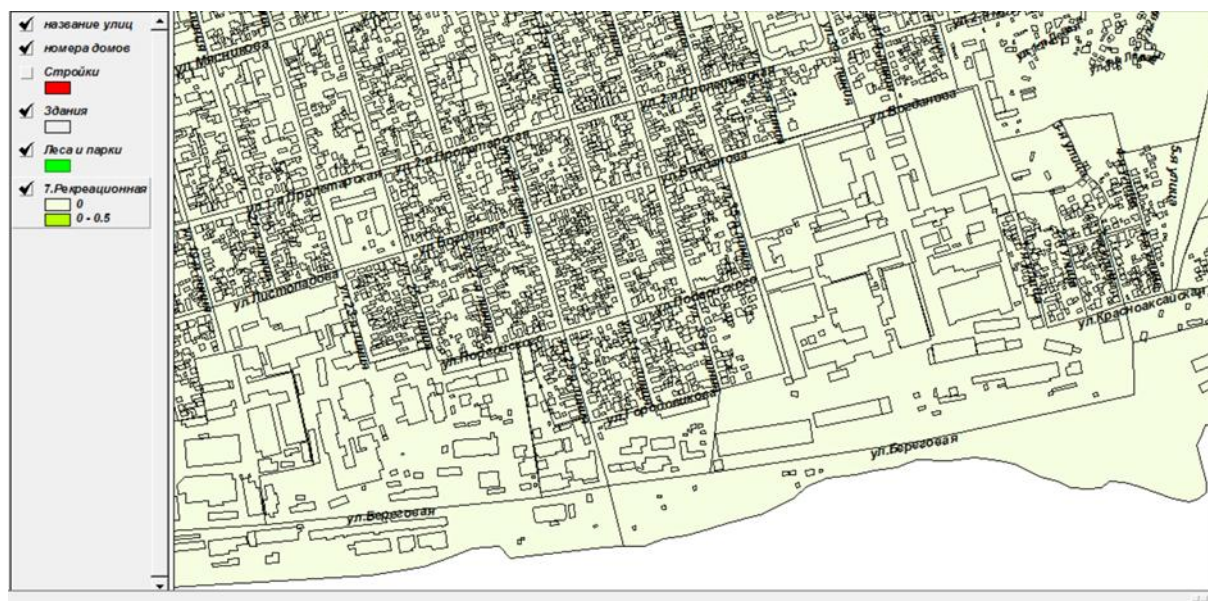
название улиц
номера домов
Стройки
Здания
Леса и парки
7.Рекреационная
0
0 - 0.5

ул.Мясникова
ул.2-я Пролетарская
ул.Бограднова
2-я Пролетарская
ул.1-я Пролетарская
ул.Бограднова
ул.Листопадова
ул.Городовикова
ул.Городовикова
ул.Городовикова
ул.Красноаксайская
ул.Береговая
ул.Береговая
5-я улица